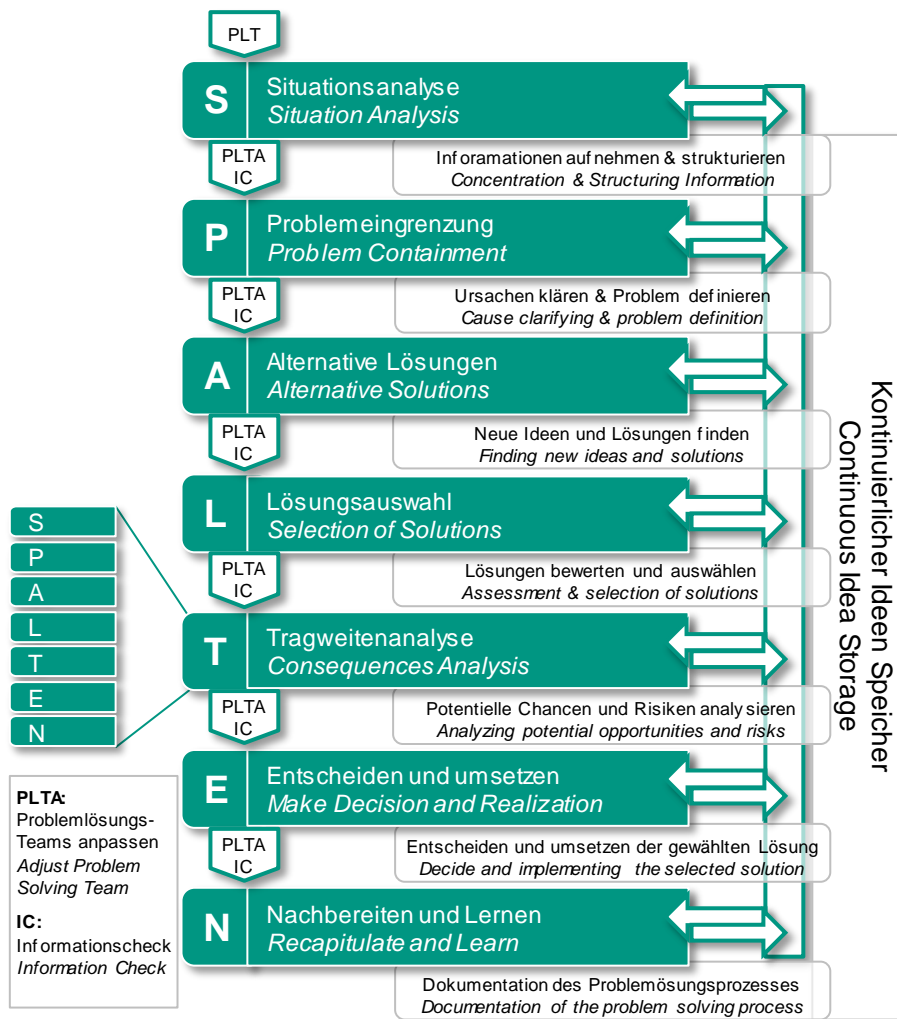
PLT

S Situationsanalyse
Situation Analysis

PLTA
IC

Informationen aufnehmen & strukturieren
Concentration & Structuring Information

P Problemeingrenzung
Problem Containment

PLTA
IC

Ursachen klären & Problem definieren
Cause clarifying & problem definition

A Alternative Lösungen
Alternative Solutions

PLTA
IC

Neue Ideen und Lösungen finden
Finding new ideas and solutions

L Lösungsauswahl
Selection of Solutions

PLTA
IC

Lösungen bewerten und auswählen
Assessment & selection of solutions

T Tragweitenanalyse
Consequences Analysis

PLTA
IC

Potentielle Chancen und Risiken analysieren
Analyzing potential opportunities and risks

E Entscheiden und umsetzen
Make Decision and Realization

PLTA
IC

Entscheiden und umsetzen der gewählten Lösung
Decide and implementing the selected solution

N Nachbereiten und Lernen
Recapitulate and Learn

Dokumentation des Problemösungsprozesses
Documentation of the problem solving process

Kontinuierlicher Ideen Speicher
Continuous Idea Storage

S
P
A
L
T
E
N

PLTA:
Problemlösungs-Teams anpassen
Adjust Problem Solving Team

IC:
Informationscheck
Information Check